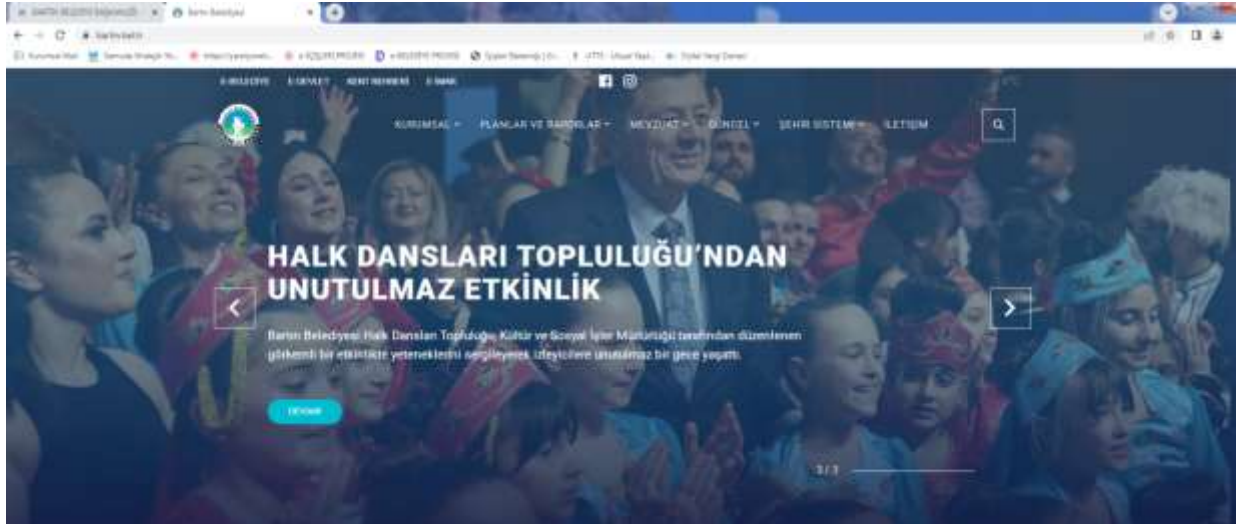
Bartın Belediyesi

E-BELEDİYE E-DEVLET KENT REHBERİ E-İMAR

KURUMSAL PLANLAR VE RAPORLAR MEVZUAT DİJİTAL ŞEHİR SİSTEMİ İLETİŞİM

HALK DANSLARI TOPLULUĞU'NDAN UNUTULMAZ ETKİNLİK

Bartın Belediyesi Halk Dansları Topluluğu Kültür ve Sosyal İşler Müdürlüğü tarafından düzenlenen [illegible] bir etkinlikte yeteneklerini sergileyerek izleyicilere unutulmaz bir gece yaşattı.

DEVAMI

3/3